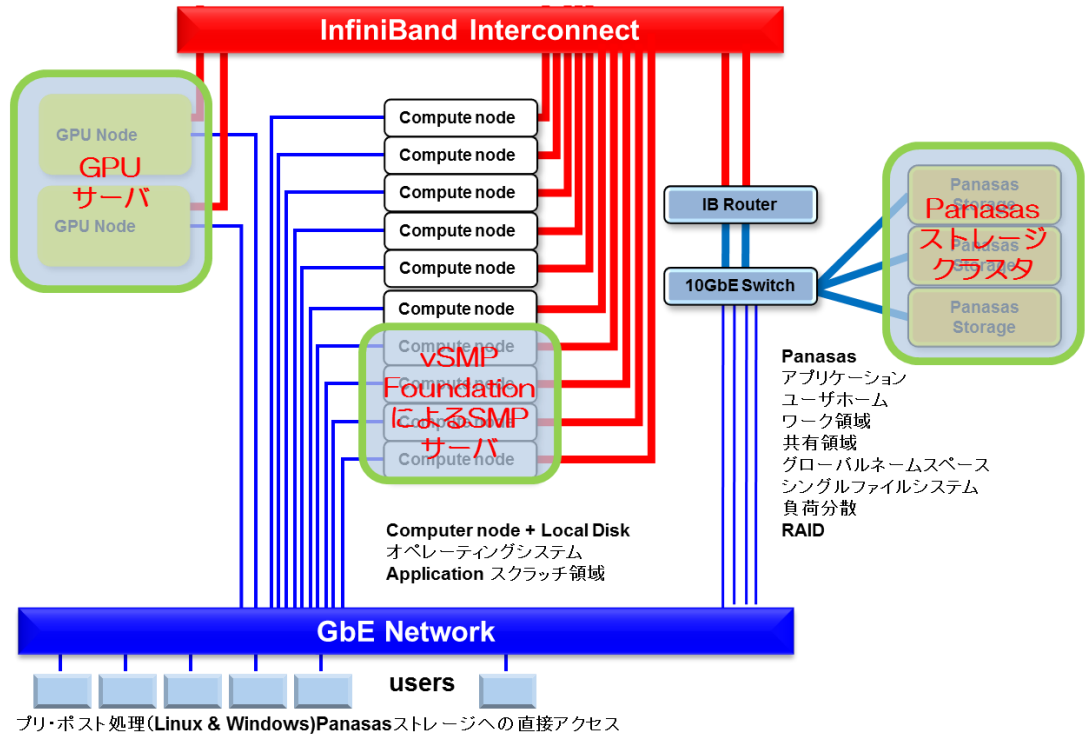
InfiniBand Interconnect

GPU Node
GPU サーバ
GPU Node

Compute node
Compute node
Compute node
Compute node
Compute node
Compute node
Compute node
Compute node
Compute node
Compute node
vSMP Foundation によるSMP サーバ

IB Router
10GbE Switch

Panasas Storage
Panasas Storage
Panasas Storage
Panasas ストレージ クラスタ

Panasas
アプリケーション
ユーザホーム
ワーク領域
共有領域
グローバルネームスペース
シングルファイルシステム
負荷分散
RAID

Computer node + Local Disk
オペレーティングシステム
Application スクラッチ領域

GbE Network

users

プリ・ポスト処理(Linux & Windows)Panasasストレージへの直接アクセス